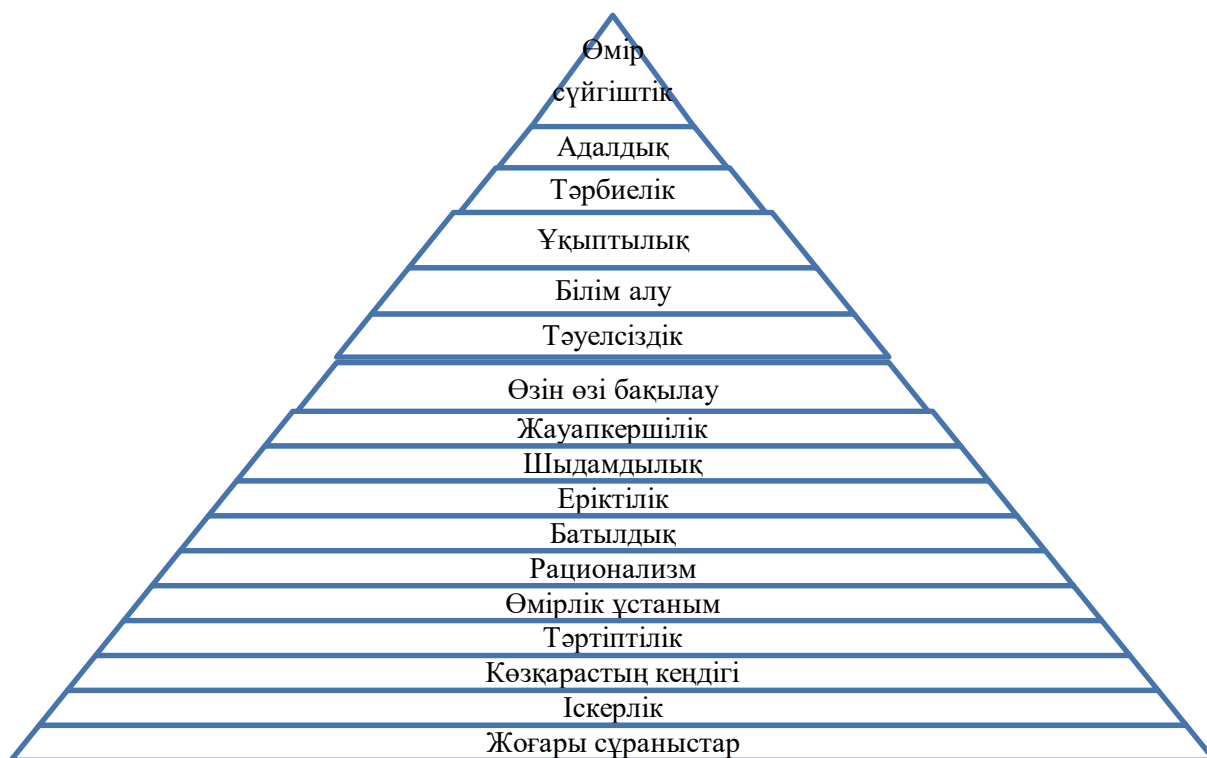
Өмір сүйгіштік
Адалдық
Тәрбиелік
Ұқыптылық
Білім алу
Тәуелсіздік
Өзін өзі бақылау
Жауапкершілік
Шыдамдылық
Еріктілік
Батылдық
Рационализм
Өмірлік ұстаным
Тәртіптілік
Көзқарастың кеңдігі
Іскерлік
Жоғары сұраныстар